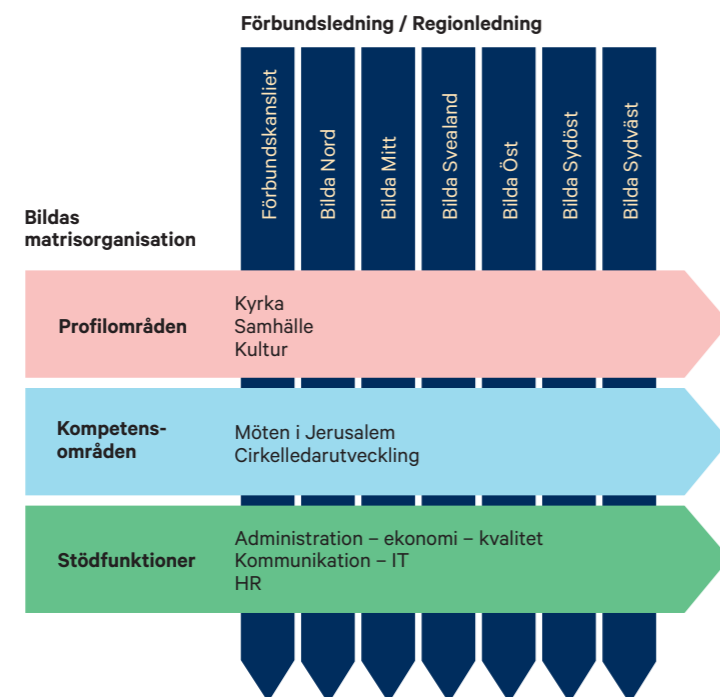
Förbundsledning / Regionledning

Förbundskansliet

Bilda Nord

Bilda Mitt

Bilda Svealand

Bilda Öst

Bilda Sydöst

Bilda Sydväst

Bildas matrisorganisation

Profilområden

Kyrka
Samhälle
Kultur

Kompetensområden

Möten i Jerusalem
Cirkelledarutveckling

Stödfunktioner

Administration – ekonomi – kvalitet
Kommunikation – IT
HR